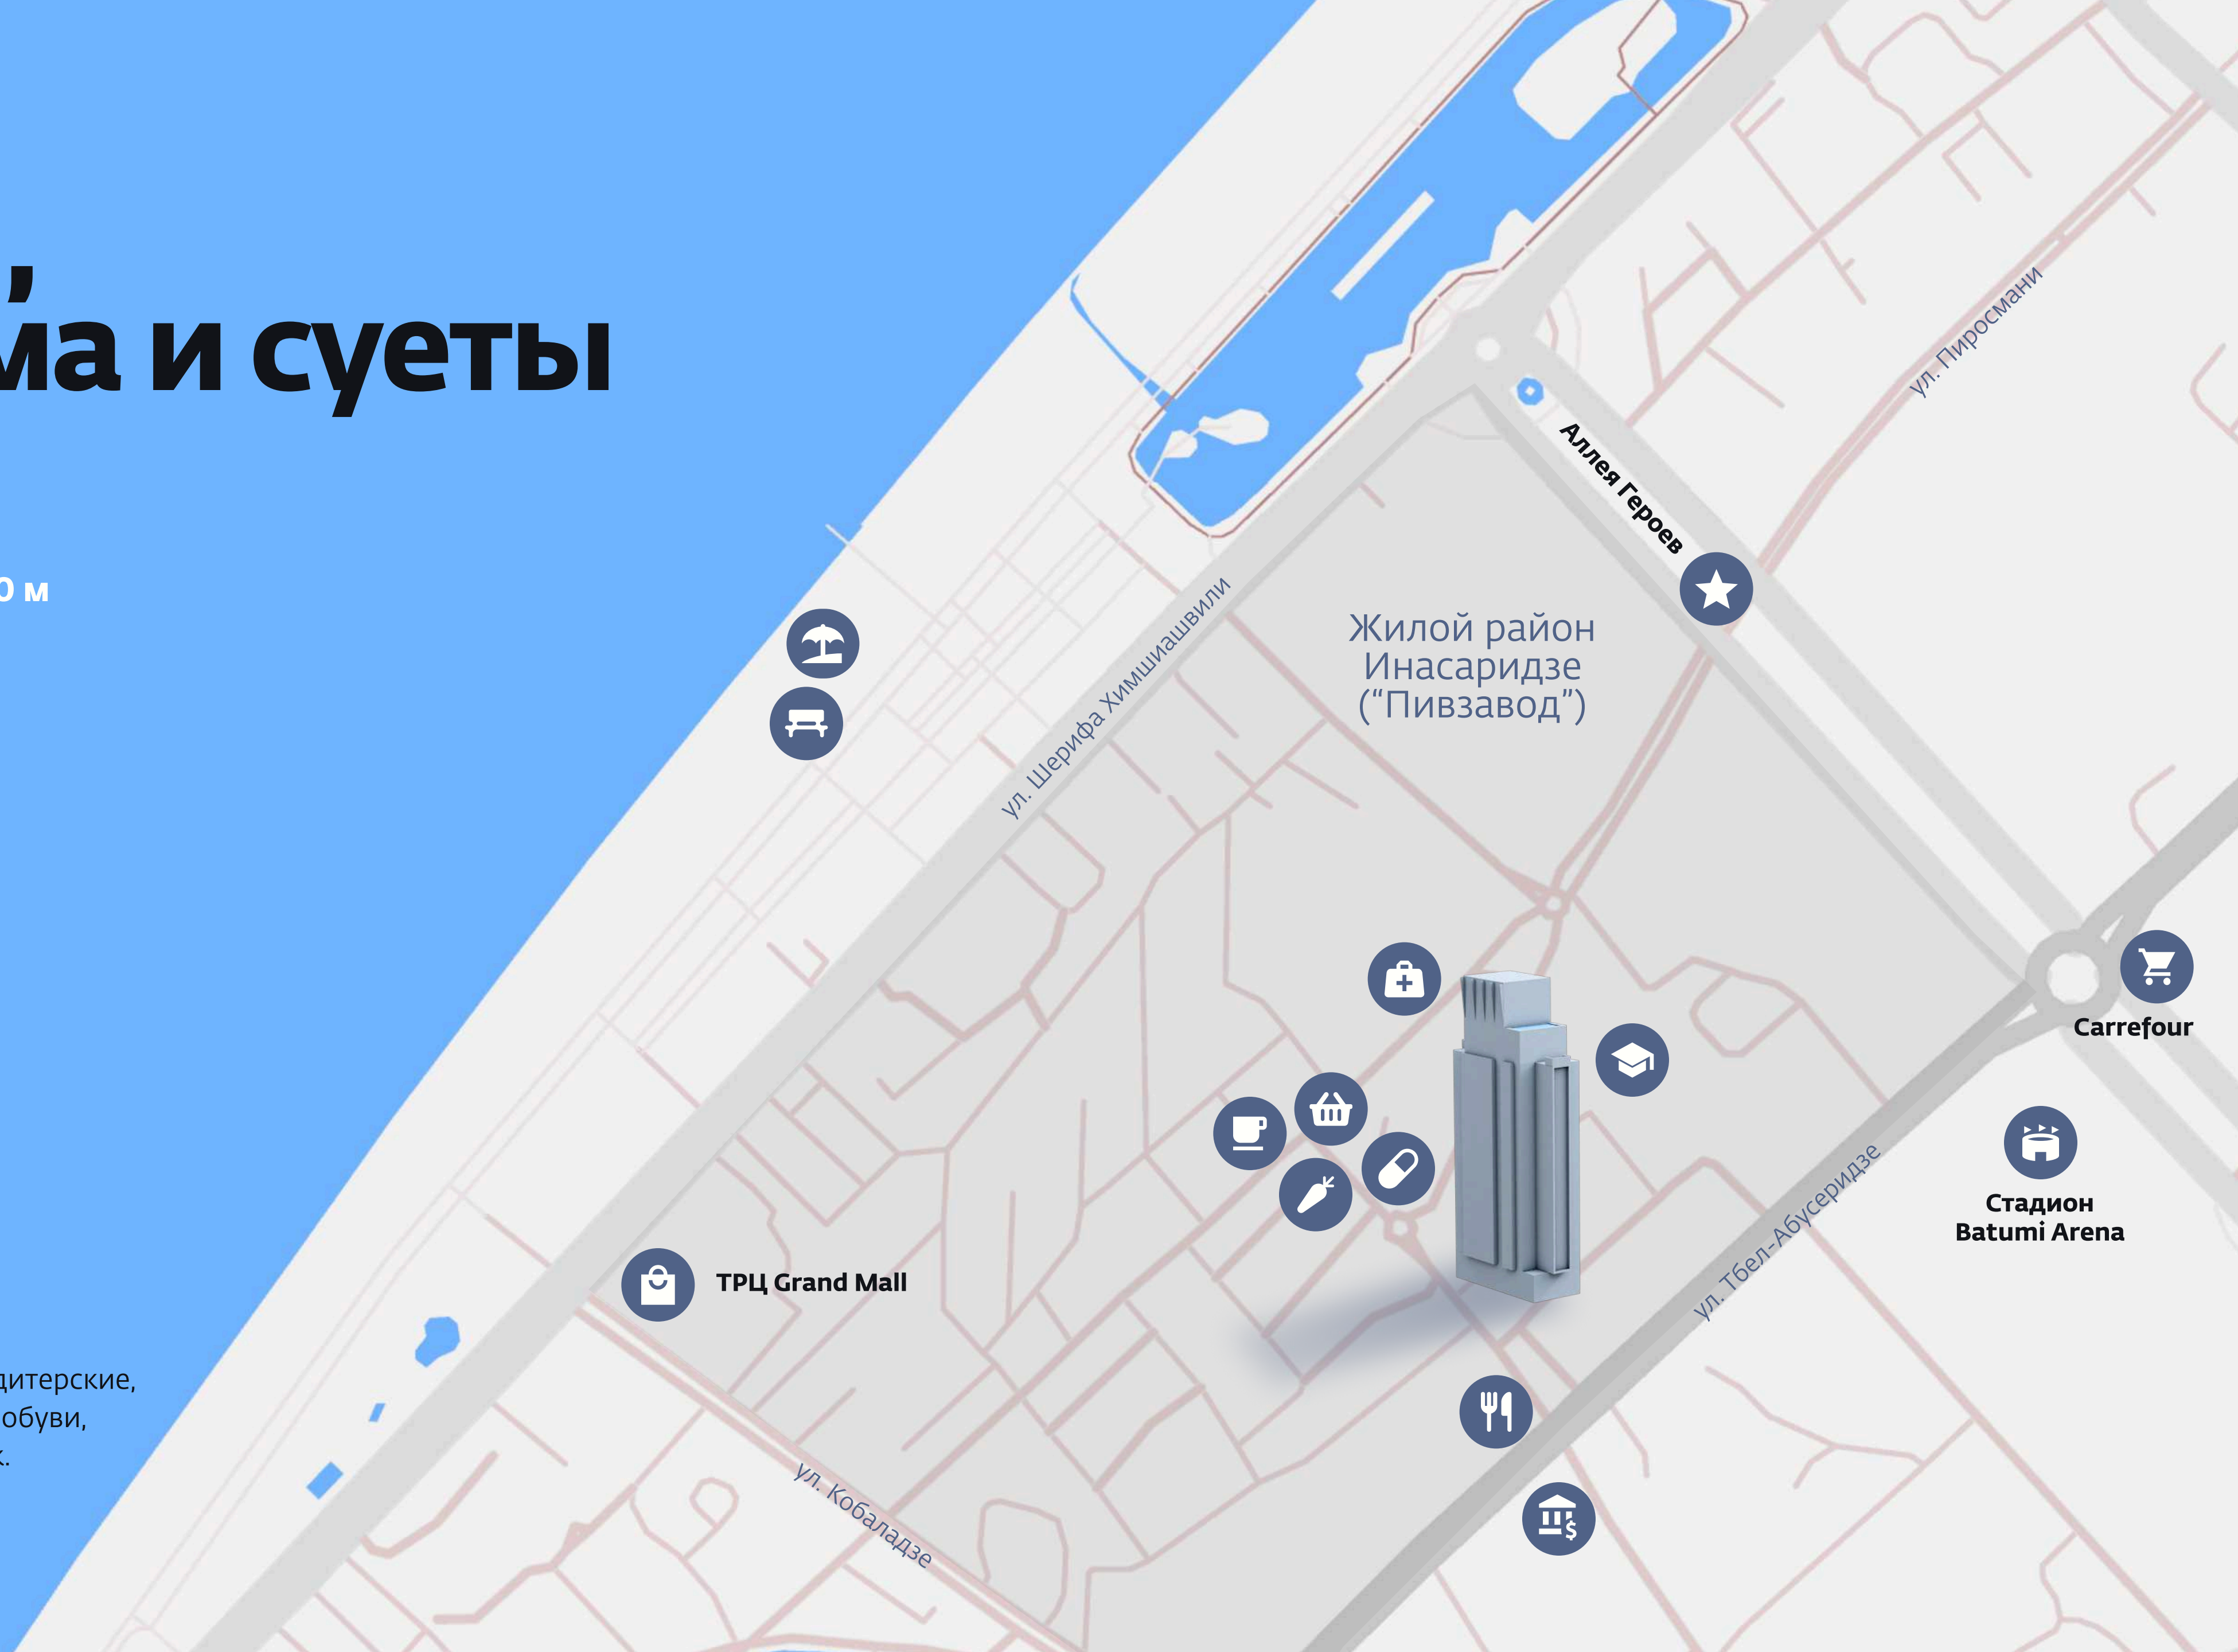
,
ма и суеты

0 м

дитерские,
обуви,
.

ул. Пиросмани

Аллея Героев

ул. Шерифа Химшиашвили

Жилой район Инасаридзе (“Пивзавод”)

Carrefour

Стадион Batumi Arena

ул. Тбел-Абусеридзе

ТРЦ Grand Mall

ул. Кобаладзе